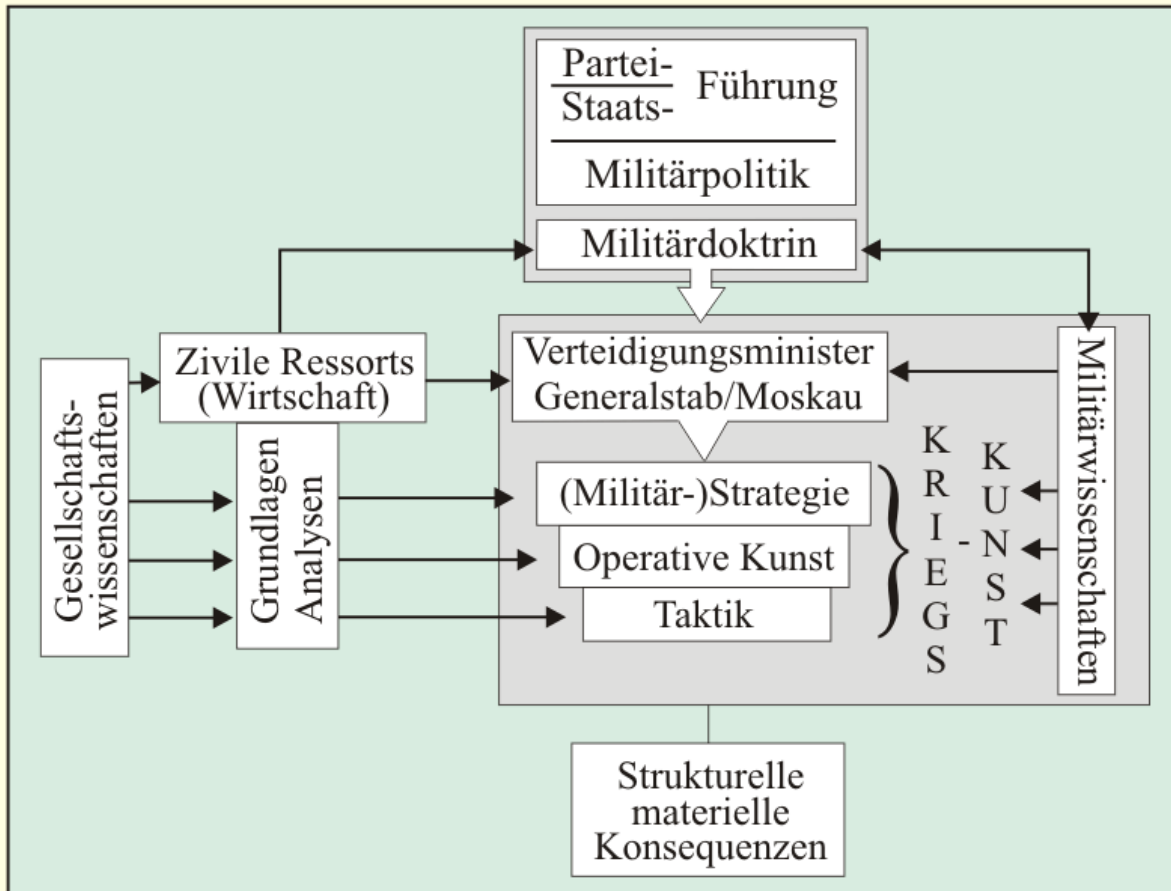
Partei-
Staats- Führung

Militärpolitik

Militärdoktrin

Zivile Ressorts (Wirtschaft)

Verteidigungsminister Generalstab/Moskau

Militärwissenschaften

Gesellschaftswissenschaften

Grundlagen Analysen

(Militär-)Strategie

Operative Kunst

Taktik

KRIEGS - KUNST

Strukturelle materielle Konsequenzen